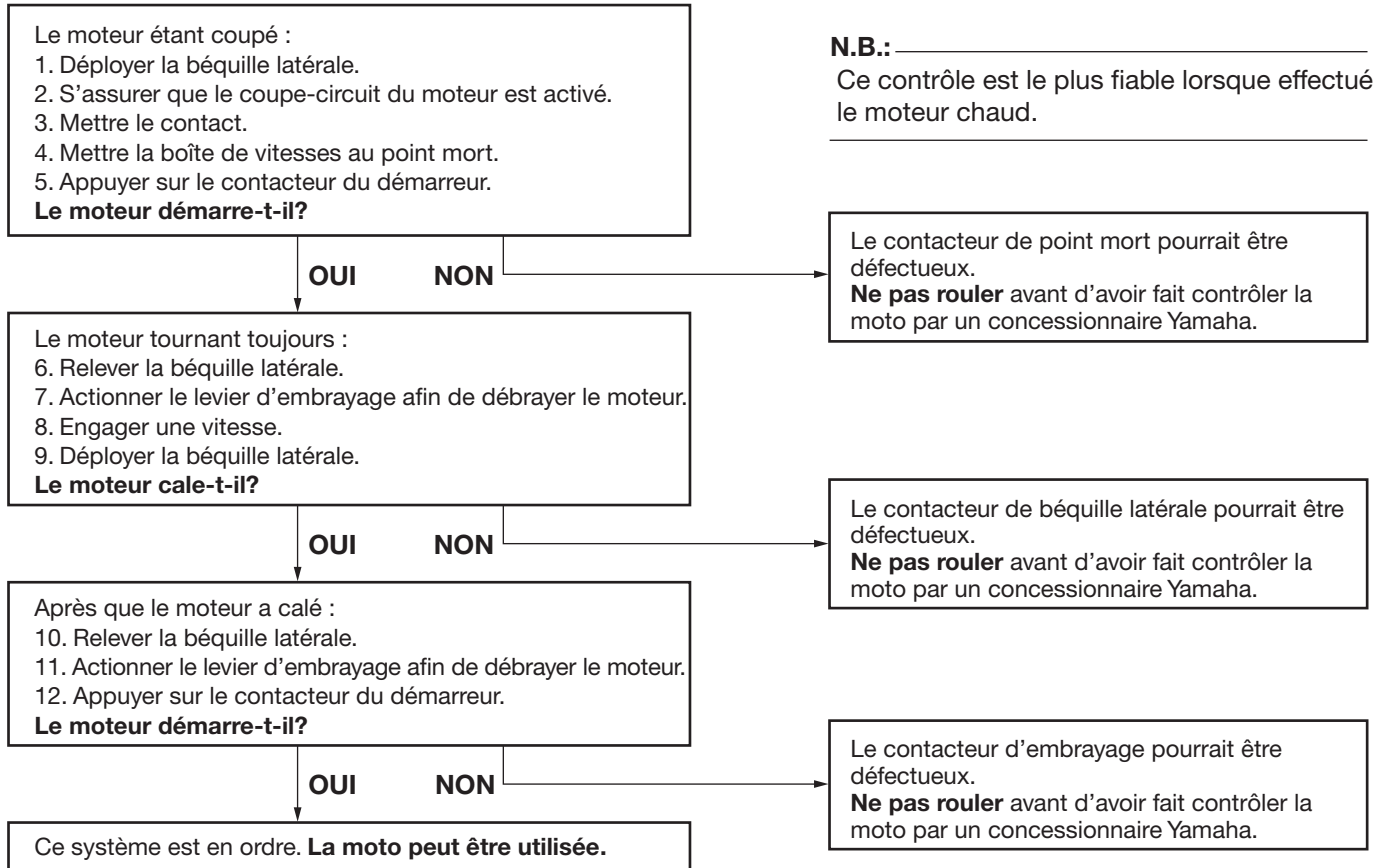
Le moteur étant coupé :
1. Déployer la béquille latérale.
2. S'assurer que le coupe-circuit du moteur est activé.
3. Mettre le contact.
4. Mettre la boîte de vitesses au point mort.
5. Appuyer sur le contacteur du démarreur.
Le moteur démarre-t-il?

N.B.:
Ce contrôle est le plus fiable lorsque effectué le moteur chaud.

OUI NON

Le contacteur de point mort pourrait être défectueux.
Ne pas rouler avant d'avoir fait contrôler la moto par un concessionnaire Yamaha.

Le moteur tournant toujours :
6. Relever la béquille latérale.
7. Actionner le levier d'embrayage afin de débrayer le moteur.
8. Engager une vitesse.
9. Déployer la béquille latérale.
Le moteur cale-t-il?

OUI NON

Le contacteur de béquille latérale pourrait être défectueux.
Ne pas rouler avant d'avoir fait contrôler la moto par un concessionnaire Yamaha.

Après que le moteur a calé :
10. Relever la béquille latérale.
11. Actionner le levier d'embrayage afin de débrayer le moteur.
12. Appuyer sur le contacteur du démarreur.
Le moteur démarre-t-il?

OUI NON

Le contacteur d'embrayage pourrait être défectueux.
Ne pas rouler avant d'avoir fait contrôler la moto par un concessionnaire Yamaha.

Ce système est en ordre. La moto peut être utilisée.